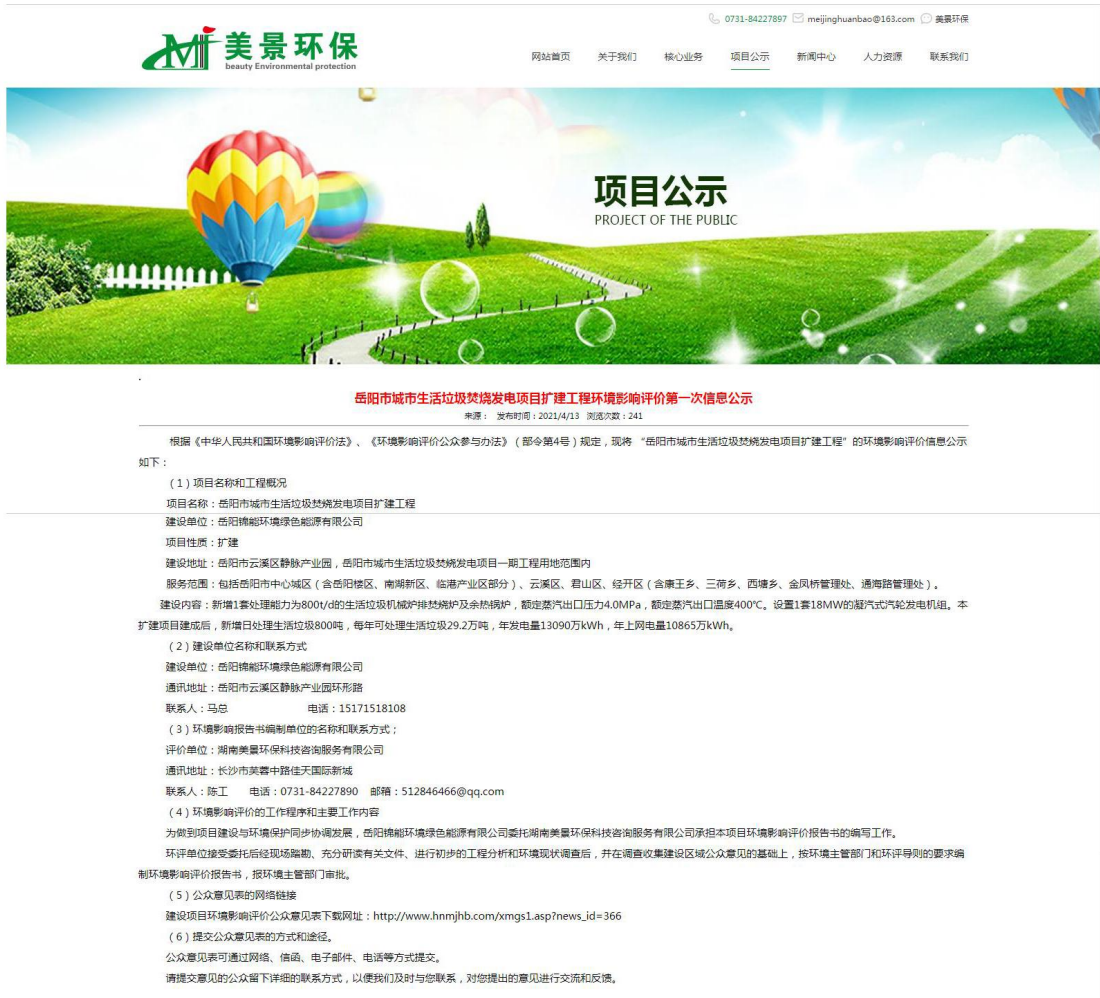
0731-84227897 meijinghuanbao@163.com 美景环保

美景环保
beauty Environmental protection

网站首页 关于我们 核心业务 项目公示 新闻中心 人力资源 联系我们

项目公示
PROJECT OF THE PUBLIC

岳阳市城市生活垃圾焚烧发电项目扩建工程环境影响评价第一次信息公示
来源： 发布时间：2021/4/13 浏览次数：241

根据《中华人民共和国环境影响评价法》、《环境影响评价公众参与办法》（部令第4号）规定，现将“岳阳市城市生活垃圾焚烧发电项目扩建工程”的环境影响评价信息公示如下：

（1）项目名称和工程概况

项目名称：岳阳市城市生活垃圾焚烧发电项目扩建工程

建设单位：岳阳锦能环境绿色能源有限公司

项目性质：扩建

建设地址：岳阳市云溪区静脉产业园，岳阳市城市生活垃圾焚烧发电项目一期工程用地范围内

服务范围：包括岳阳市中心城区（含岳阳楼区、南湖新区、临港产业区部分）、云溪区、君山区、经开区（含康王乡、三荷乡、西塘乡、金凤桥管理处、通海路管理处）。

建设内容：新增1套处理能力为800t/d的生活垃圾机械炉排焚烧炉及余热锅炉，额定蒸汽出口压力4.0MPa，额定蒸汽出口温度400℃。设置1套18MW的凝汽式汽轮发电机组。本扩建项目建成后，新增日处理生活垃圾800吨，每年可处理生活垃圾29.2万吨，年发电量13090万kWh，年上网电量10865万kWh。

（2）建设单位名称和联系方式

建设单位：岳阳锦能环境绿色能源有限公司

通讯地址：岳阳市云溪区静脉产业园环形路

联系人：马总 电话：15171518108

（3）环境影响报告书编制单位的名称和联系方式；

评价单位：湖南美景环保科技咨询服务有限公司

通讯地址：长沙市芙蓉中路佳天国际新城

联系人：陈工 电话：0731-84227890 邮箱：512846466@qq.com

（4）环境影响评价的工作程序和主要工作内容

为做到项目建设与环境保护同步协调发展，岳阳锦能环境绿色能源有限公司委托湖南美景环保科技咨询服务有限公司承担本项目环境影响评价报告书的编写工作。

环评单位接受委托后经现场踏勘、充分研读有关文件、进行初步的工程分析和环境现状调查后，并在调查收集建设区域公众意见的基础上，按环境主管部门和环评导则的要求编制环境影响评价报告书，报环境主管部门审批。

（5）公众意见表的网络链接

建设项目环境影响评价公众意见表下载网址：http://www.hnmjhb.com/xmgs1.asp?news_id=366

（6）提交公众意见表的方式和途径。

公众意见表可通过网络、信函、电子邮件、电话等方式提交。

请提交意见的公众留下详细的联系方式，以便我们及时与您联系，对您提出的意见进行交流和反馈。